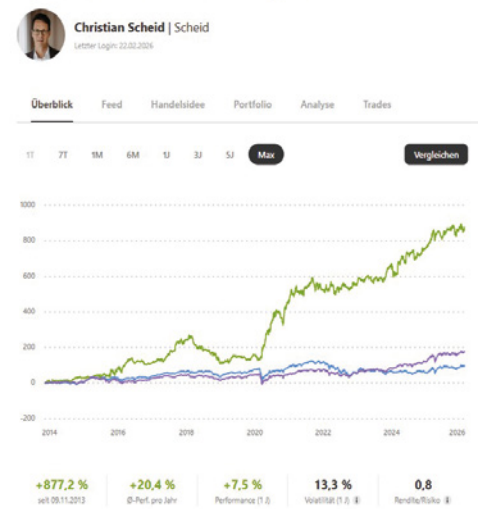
Christian Scheid | Scheid
Letzter Login: 22.02.2026

Überblick Feed Handelsidee Portfolio Analyse Trades

1T 7T 1M 6M 1J 3J 5J Max

Vergleichen

1000
800
600
400
200
0
-200

2014 2016 2018 2020 2022 2024 2026

+877,2 %
seit 09.11.2013

+20,4 %
Ø-Perf. pro Jahr

+7,5 %
Performance (1 J)

13,3 %
Volatilität (1 J)

0,8
Rendite/Risiko